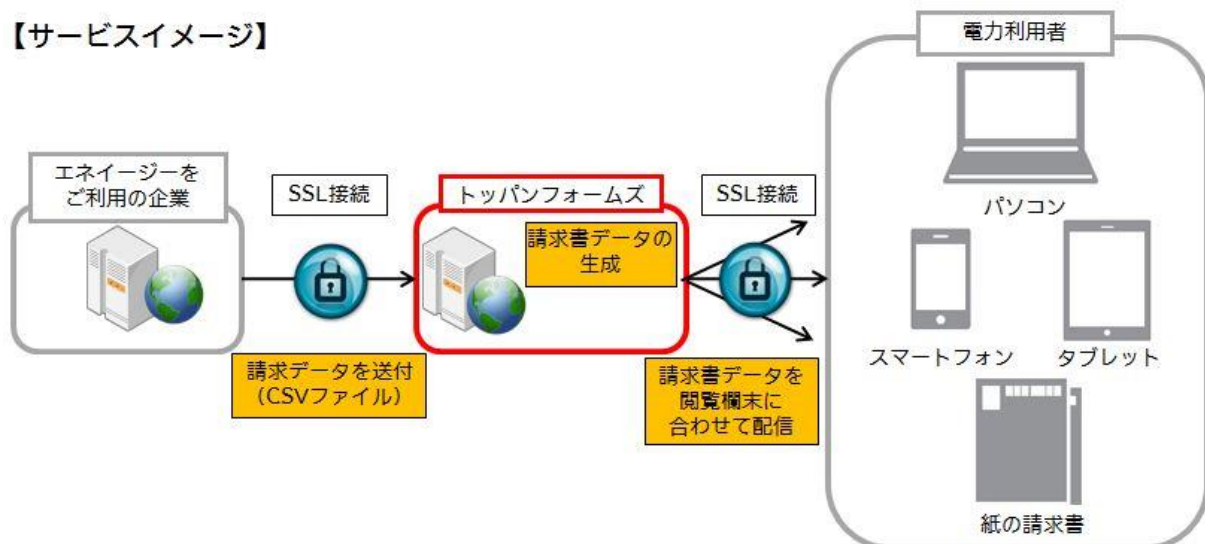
【サービスイメージ】

電力利用者

エネイージーをご利用の企業

SSL接続

トッパンフォームズ

請求書データの生成

SSL接続

パソコン

スマートフォン

タブレット

請求データを送付（CSVファイル）

請求書データを閲覧欄末に合わせて配信

紙の請求書